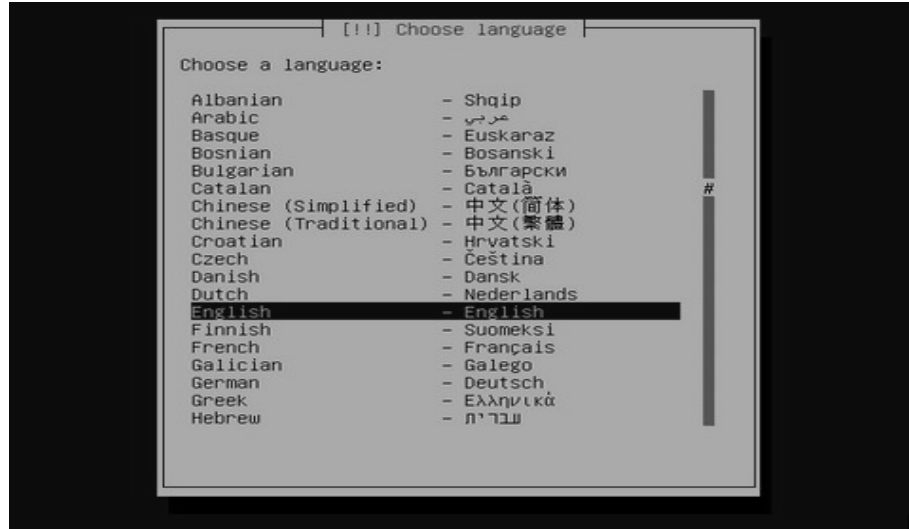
[!!] Choose language

Choose a language:

Albanian - Shqip
Arabic - عربي
Basque - Euskaraz
Bosnian - Bosanski
Bulgarian - Български
Catalan - Català
Chinese (Simplified) - 中文(简体)
Chinese (Traditional) - 中文(繁體)
Croatian - Hrvatski
Czech - Čeština
Danish - Dansk
Dutch - Nederlands
English - English
Finnish - Suomeksi
French - Français
Galician - Galego
German - Deutsch
Greek - Ελληνικά
Hebrew - עברית

#